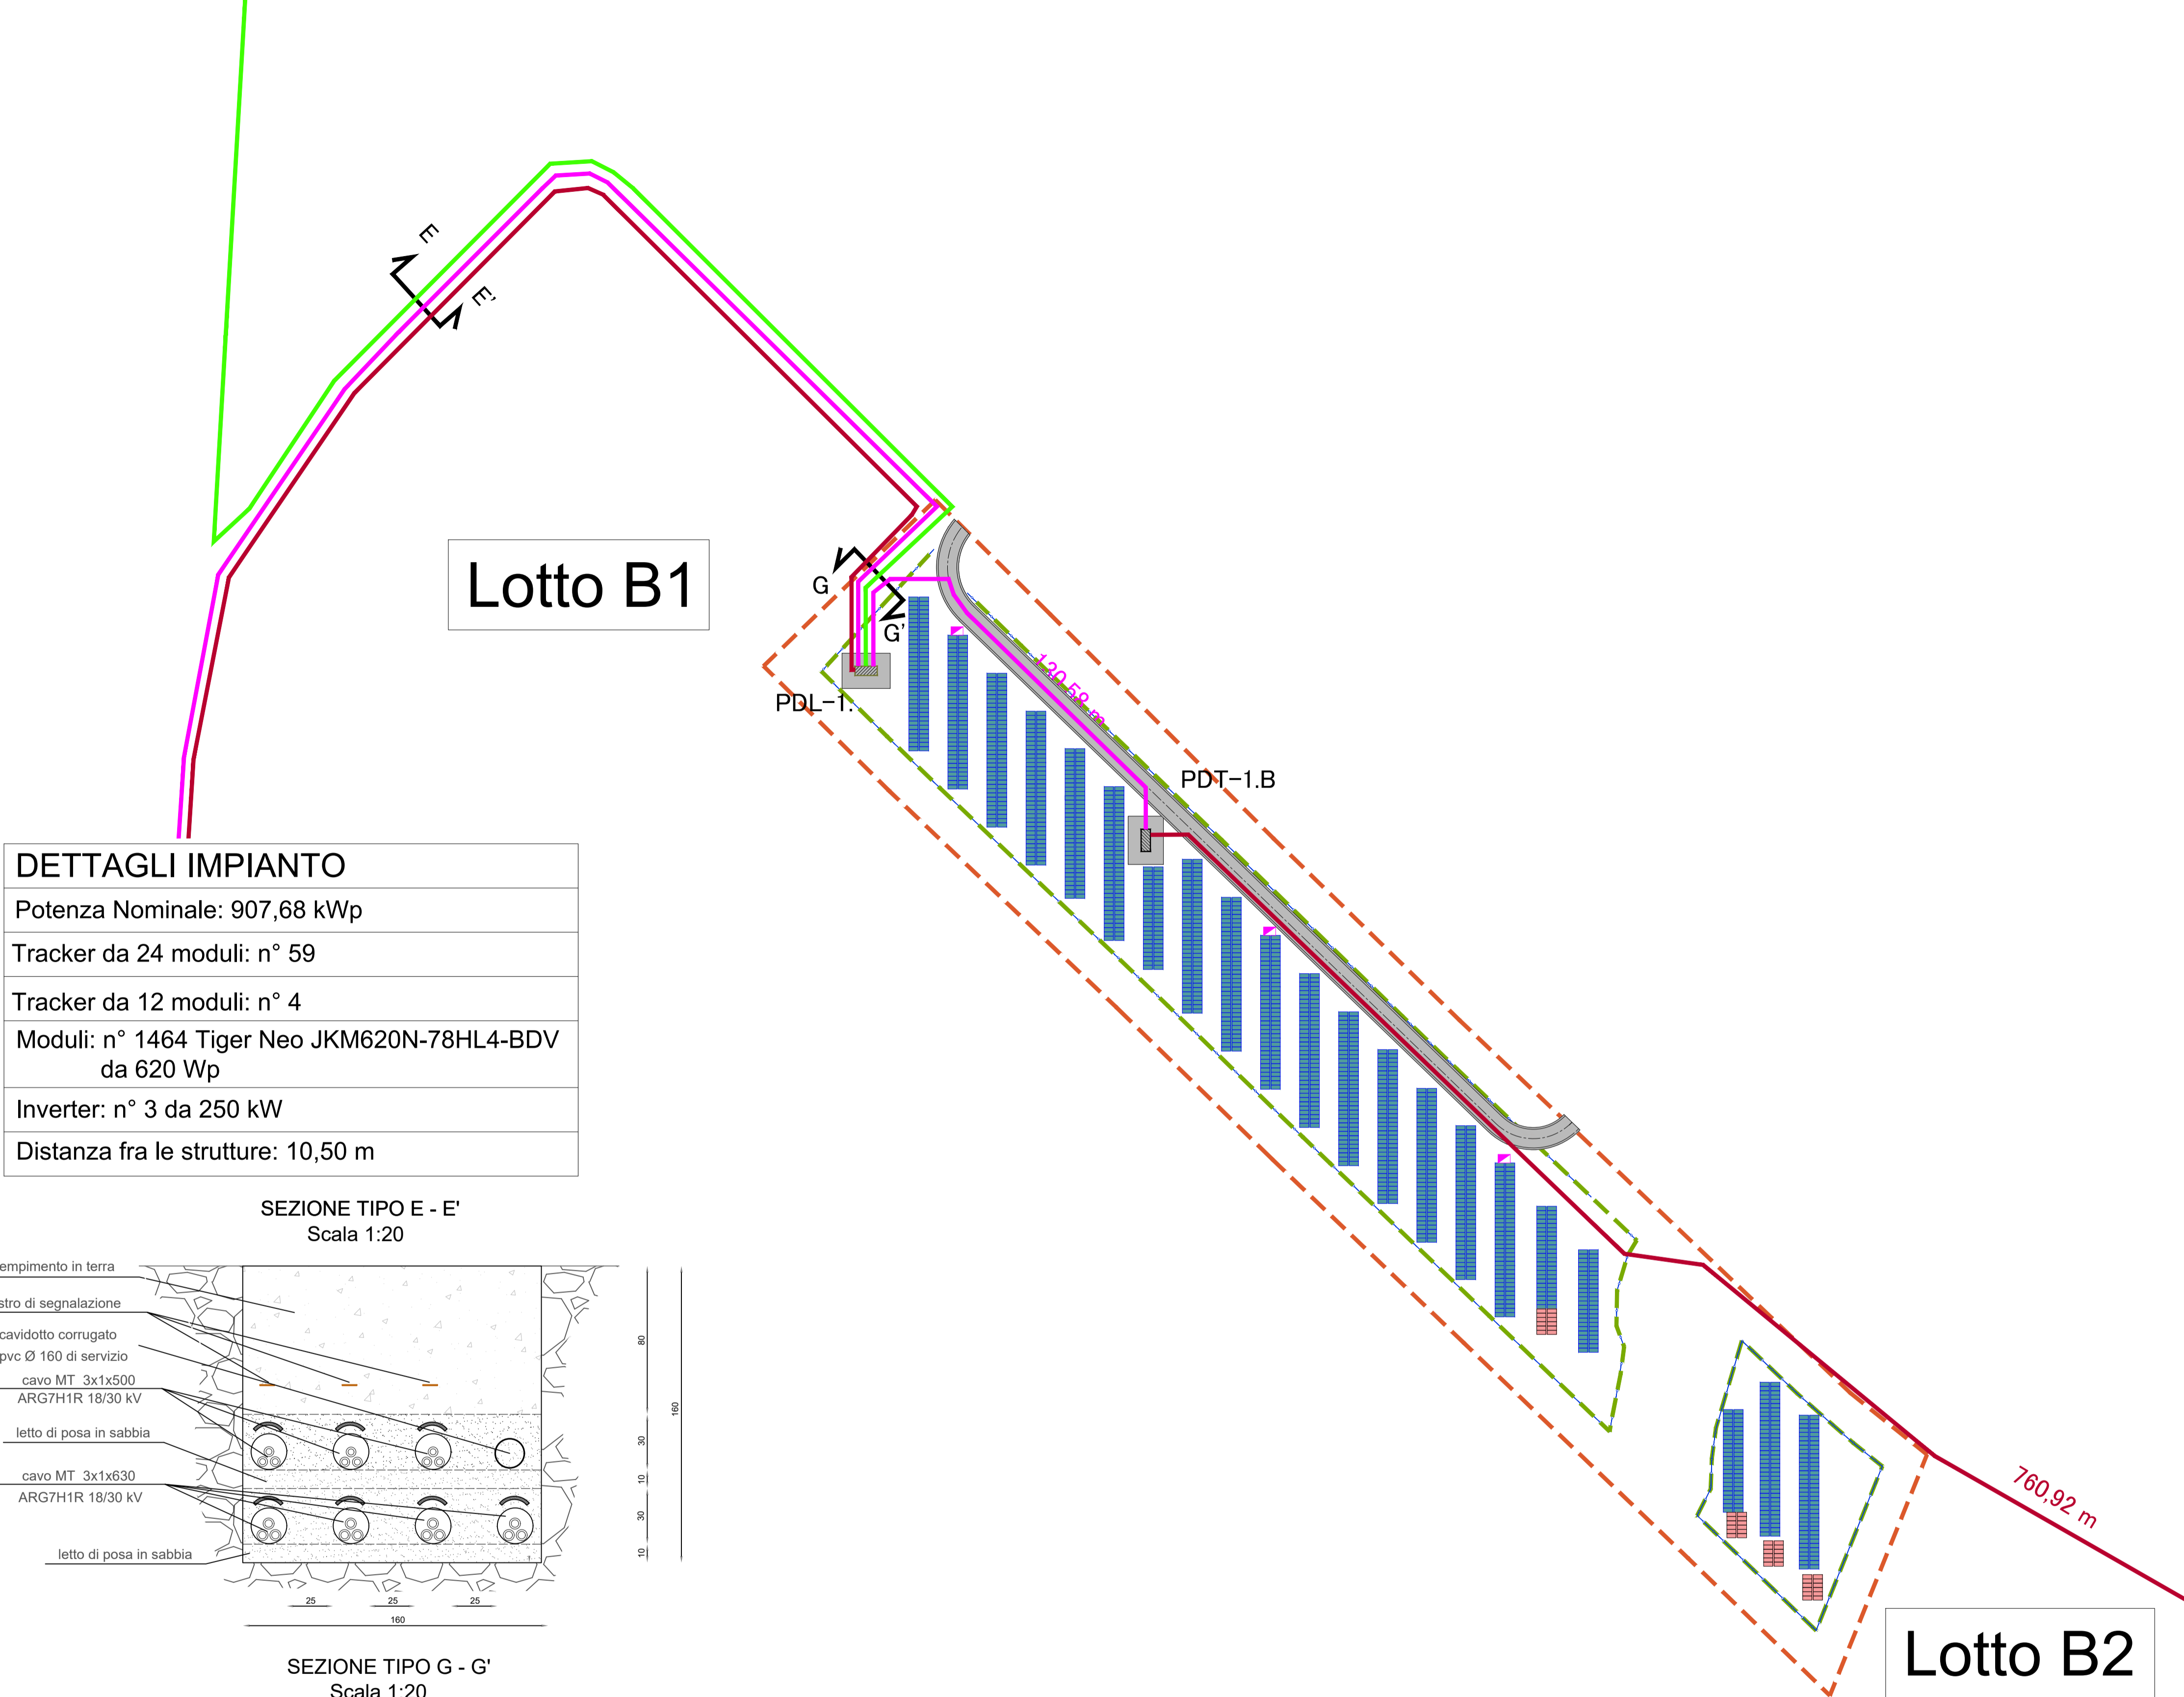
E

E'

Lotto B1

G

G'

PDL−1.

120,58 m

PDT−1.B

DETTAGLI IMPIANTO

| Potenza Nominale: 907,68 kWp |
|---|
| Tracker da 24 moduli: n° 59 |
| Tracker da 12 moduli: n° 4 |
| Moduli: n° 1464 Tiger Neo JKM620N-78HL4-BDV da 620 Wp |
| Inverter: n° 3 da 250 kW |
| Distanza fra le strutture: 10,50 m |

SEZIONE TIPO E - E'
Scala 1:20

empimento in terra

stro di segnalazione

cavidotto corrugato
pvc Ø 160 di servizio

cavo MT 3x1x500
ARG7H1R 18/30 kV

letto di posa in sabbia

cavo MT 3x1x630
ARG7H1R 18/30 kV

letto di posa in sabbia

80
30
10
30
10
160

25 25 25
160

SEZIONE TIPO G - G'
Scala 1:20

760,92 m

Lotto B2